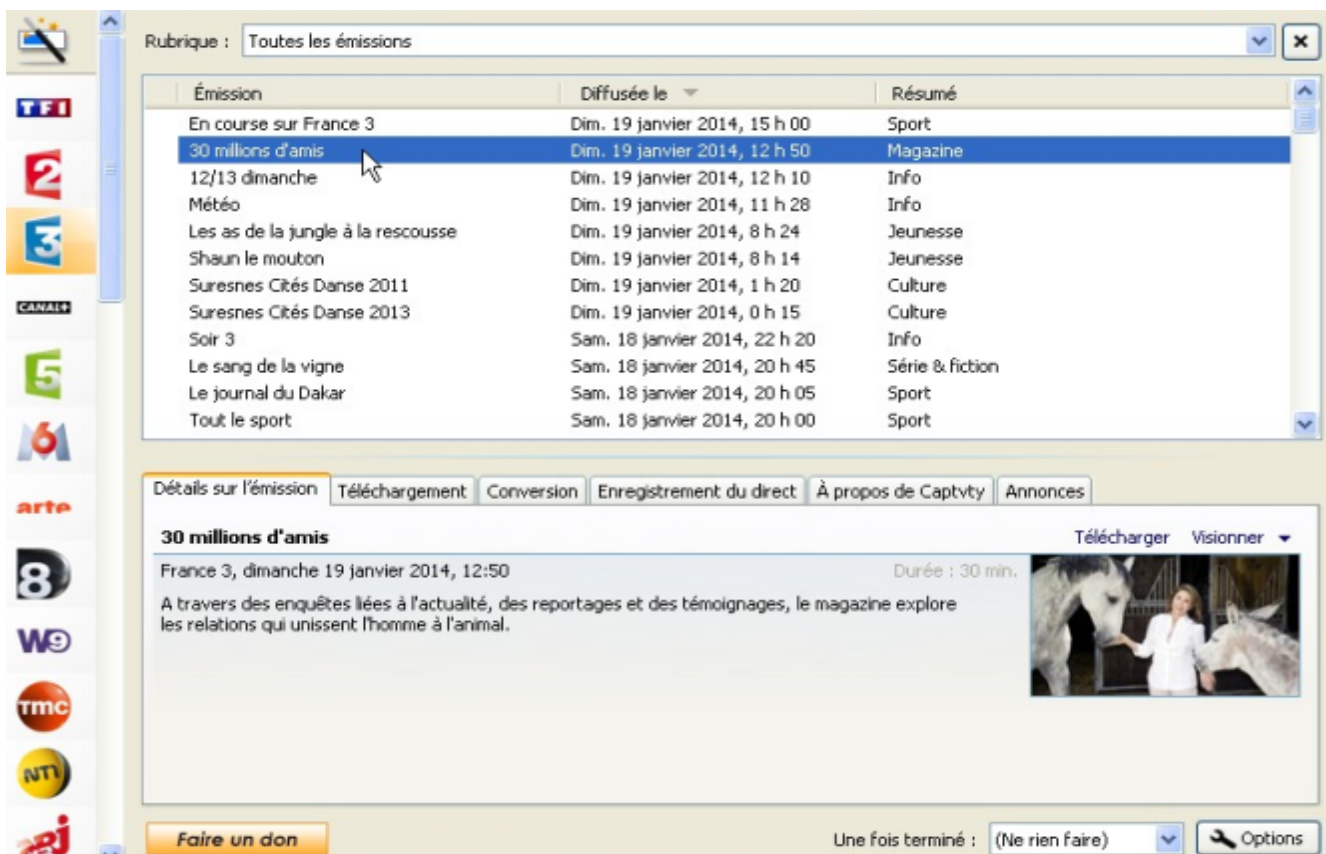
TF1
2
3
CANAL+
5
6
arte
8
W9
TMC
NT1

Rubrique : Toutes les émissions

| Émission | Diffusée le | Résumé |
|---|---|---|
| En course sur France 3 | Dim. 19 janvier 2014, 15 h 00 | Sport |
| 30 millions d'amis | Dim. 19 janvier 2014, 12 h 50 | Magazine |
| 12/13 dimanche | Dim. 19 janvier 2014, 12 h 10 | Info |
| Météo | Dim. 19 janvier 2014, 11 h 28 | Info |
| Les as de la jungle à la rescousse | Dim. 19 janvier 2014, 8 h 24 | Jeunesse |
| Shaun le mouton | Dim. 19 janvier 2014, 8 h 14 | Jeunesse |
| Suresnes Cités Danse 2011 | Dim. 19 janvier 2014, 1 h 20 | Culture |
| Suresnes Cités Danse 2013 | Dim. 19 janvier 2014, 0 h 15 | Culture |
| Soir 3 | Sam. 18 janvier 2014, 22 h 20 | Info |
| Le sang de la vigne | Sam. 18 janvier 2014, 20 h 45 | Série & fiction |
| Le journal du Dakar | Sam. 18 janvier 2014, 20 h 05 | Sport |
| Tout le sport | Sam. 18 janvier 2014, 20 h 00 | Sport |

Détails sur l'émission | Téléchargement | Conversion | Enregistrement du direct | À propos de Captvty | Annonces

30 millions d'amis
Télécharger Visionner

France 3, dimanche 19 janvier 2014, 12:50
Durée : 30 min.

A travers des enquêtes liées à l'actualité, des reportages et des témoignages, le magazine explore les relations qui unissent l'homme à l'animal.

Faire un don
Une fois terminé : (Ne rien faire)
Options